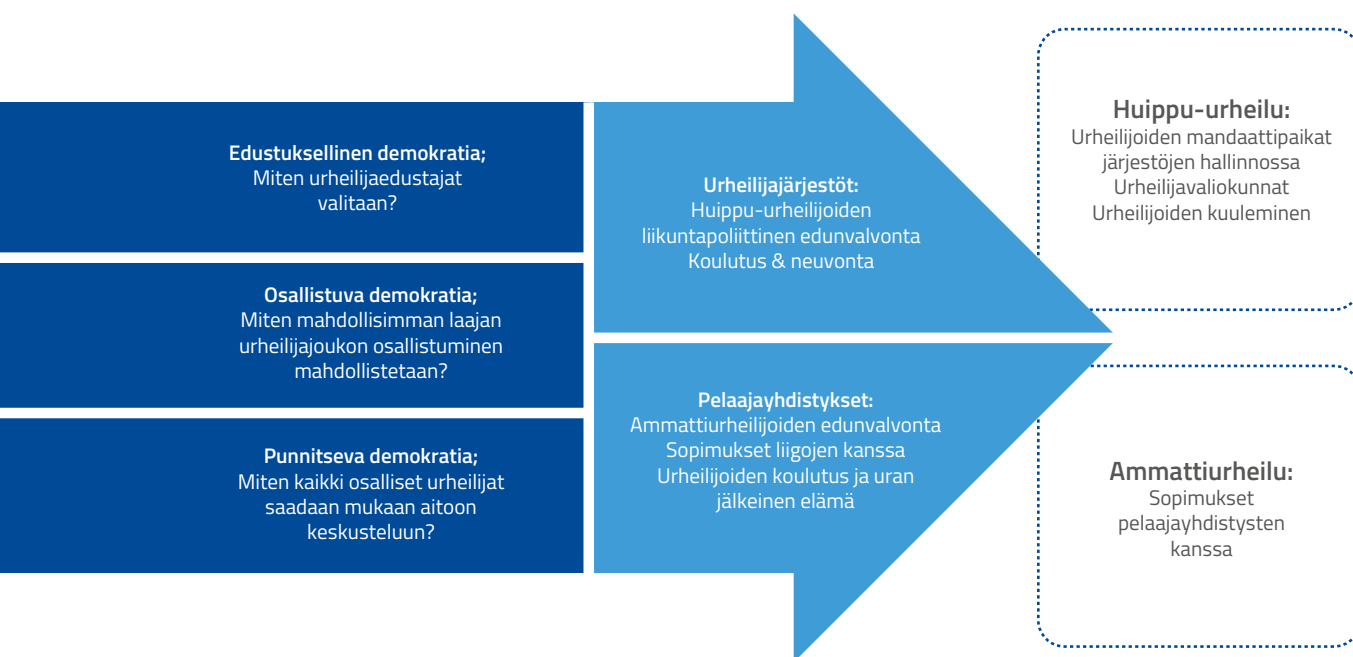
Edustuksellinen demokratia;
Miten urheilijaedustajat valitaan?

Osallistuva demokratia;
Miten mahdollisimman laajan urheilijajoukon osallistuminen mahdollistetaan?

Punnitseva demokratia;
Miten kaikki osalliset urheilijat saadaan mukaan aitoon keskusteluun?

Urheilijajärjestöt:
Huippu-urheilijoiden liikuntapoliittinen edunvalvonta
Koulutus & neuvonta

Pelaajayhdistykset:
Ammattiurheilijoiden edunvalvonta
Sopimukset liigojen kanssa
Urheilijoiden koulutus ja uran jälkeinen elämä

Huippu-urheilu:
Urheilijoiden mandaattipaikat järjestöjen hallinnossa
Urheilijavaliokunnat
Urheilijoiden kuuleminen

Ammattiurheilu:
Sopimukset pelaajayhdistysten kanssa